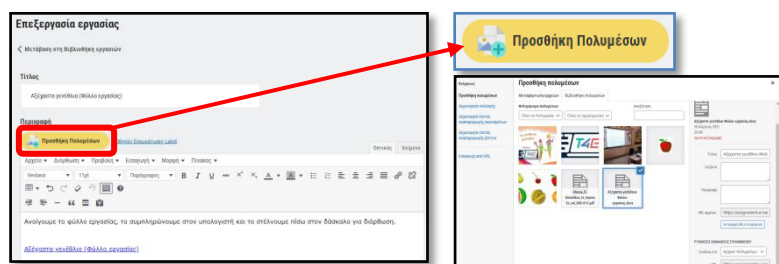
Επεξεργασία εργασίας

< Μετάβαση στη βιβλιοθήκη εργασιών

Τίτλος

Αξέχαστα γενέθλια (Φύλλο εργασίας)

Περιγραφή

Προσθήκη Πολυμέσων

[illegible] Συμμετρίας LaTeX

Οπτικός Κείμενο

Αρχείο ▾ Διόρθωση ▾ Προβολή ▾ Εισαγωγή ▾ Μορφή ▾ Πίνακας ▾

Verdana ▾ 11pt ▾ Παράγραφος ▾ B I U

Ανοίγουμε το φύλλο εργασίας, το συμπληρώνουμε στον υπολογιστή και το στέλνουμε πίσω στον δάσκαλο για διόρθωση.

Αξέχαστα γενέθλια (Φύλλο εργασίας)

Προσθήκη Πολυμέσων

Ενέργειες

Προσθήκη πολυμέσων

Προσθήκη Πολυμέσων

Μεταφόρτωση αρχείων Βιβλιοθήκη πολυμέσων

Δημιουργία συλλογής

Δημιουργία λίστας αναπαραγωγής ήχου

Δημιουργία λίστας αναπαραγωγής βίντεο

Εισαγωγή από URL

Φιλτράρισμα πολυμέσων

Όλα τα πολυμέσα ▾ Όλες οι ημερομηνίες ▾

Αναζήτηση

T4E

Αξέχαστα γενέθλια Φύλλο εργασίας.docx

Αξέχαστα γενέθλια Φύλλο εργασίας.docx

Τίτλος

Λεζάντα

Περιγραφή

URL αρχείου

ΡΥΘΜΙΣΕΙΣ ΕΜΦΑΝΙΣΗΣ ΣΥΝΗΜΜΕΝΟΥ

Σύνδεση με